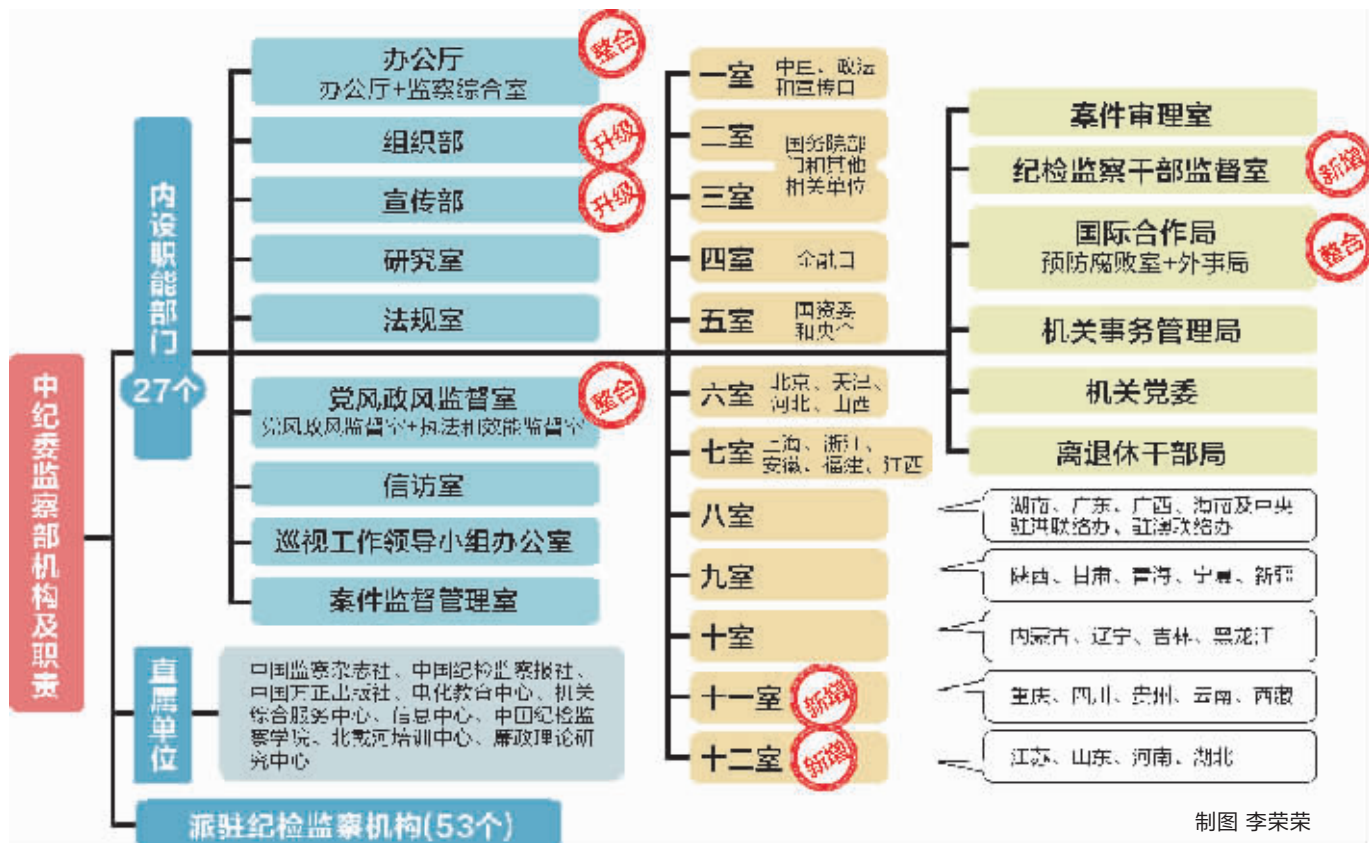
中纪委监察部机构及职责

内设职能部门
27个

办公厅
办公厅+监察综合室
整合

组织部
升级

宣传部
升级

研究室

法规室

党风政风监督室
党风政风监督室+执法和效能监督室
整合

信访室

巡视工作领导小组办公室

案件监督管理室

一室 中直、政法和宣传口

二室
三室
国务院部门和其他相关单位

四室 金融口

五室 国资委和央企

六室 北京、天津、河北、山西

七室 上海、浙江、安徽、福建、江西

八室

九室

十室

十一室
新设

十二室
新设

案件审理室

纪检监察干部监督室
新设

国际合作局
预防腐败室+外事局
整合

机关事务管理局

机关党委

离退休干部局

湖南、广东、广西、海南及中央驻港联络办、驻澳联络办

陕西、甘肃、青海、宁夏、新疆

内蒙古、辽宁、吉林、黑龙江

重庆、四川、贵州、云南、西藏

江苏、山东、河南、湖北

直属单位

中国监察杂志社、中国纪检监察报社、中国方正出版社、电化教育中心、机关综合服务中心、信息中心、中国纪检监察学院、北戴河培训中心、廉政理论研究中心

派驻纪检监察机构(53个)

制图 李荣荣